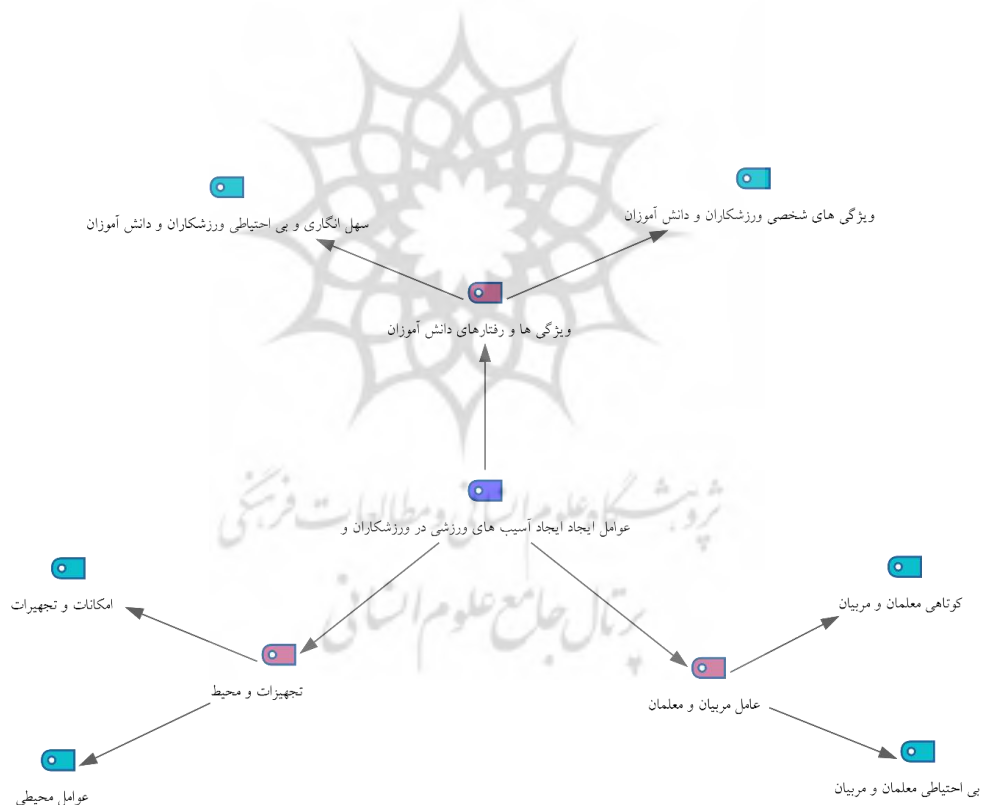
سهل انگاری و بی احتیاطی ورزشکاران و دانش آموزان

ویژگی های شخصی ورزشکاران و دانش آموزان

ویژگی ها و رفتارهای دانش آموزان

پژوهشگاه علوم انسانی و مطالعات فرهنگی
پرتال جامع علوم انسانی

عوامل ایجاد ایجاد آسیب های ورزشی در ورزشکاران و

امکانات و تجهیزات

کوتاهی معلمان و مربیان

تجهیزات و محیط

عامل مربیان و معلمان

عوامل محیطی

بی احتیاطی معلمان و مربیان